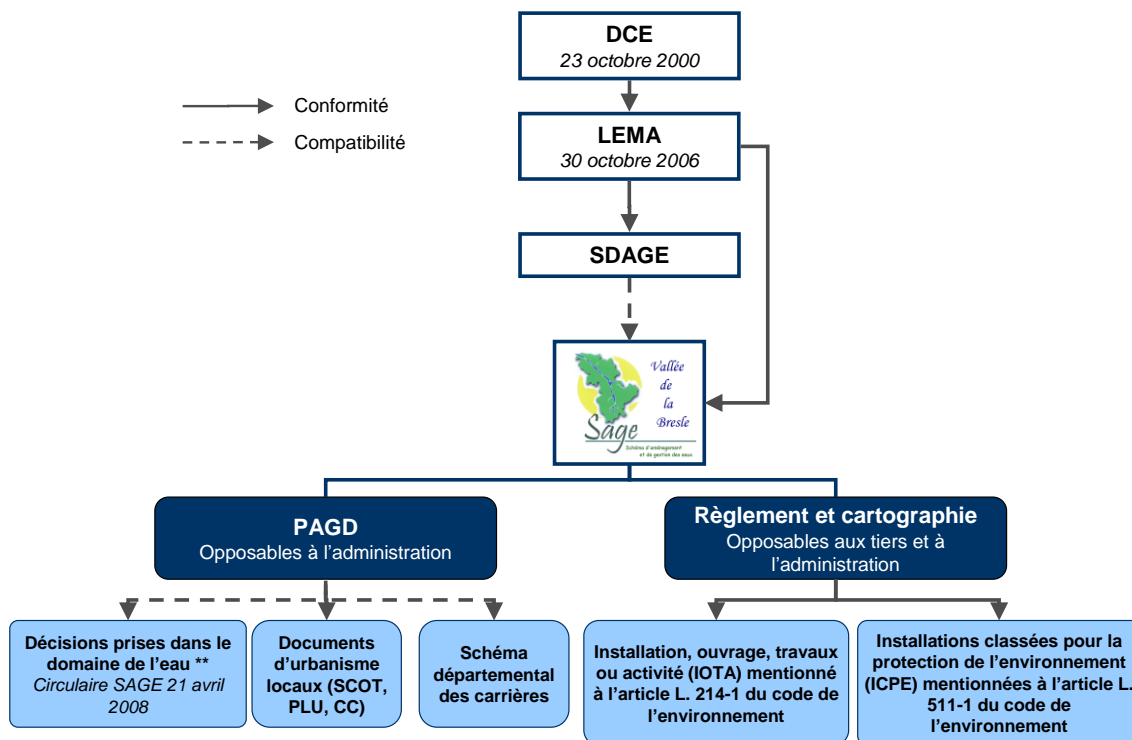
DCE
23 octobre 2000

Conformité

Compatibilité

LEMA
30 octobre 2006

SDAGE

Vallée de la Bresle

Sage
Schéma d'aménagement et de gestion des eaux

PAGD
Opposables à l'administration

Règlement et cartographie
Opposables aux tiers et à l'administration

Décisions prises dans le domaine de l'eau **
Circulaire SAGE 21 avril 2008

Documents d'urbanisme locaux (SCOT, PLU, CC)

Schéma départemental des carrières

Installation, ouvrage, travaux ou activité (IOTA) mentionné à l'article L. 214-1 du code de l'environnement

Installations classées pour la protection de l'environnement (ICPE) mentionnées à l'article L. 511-1 du code de l'environnement